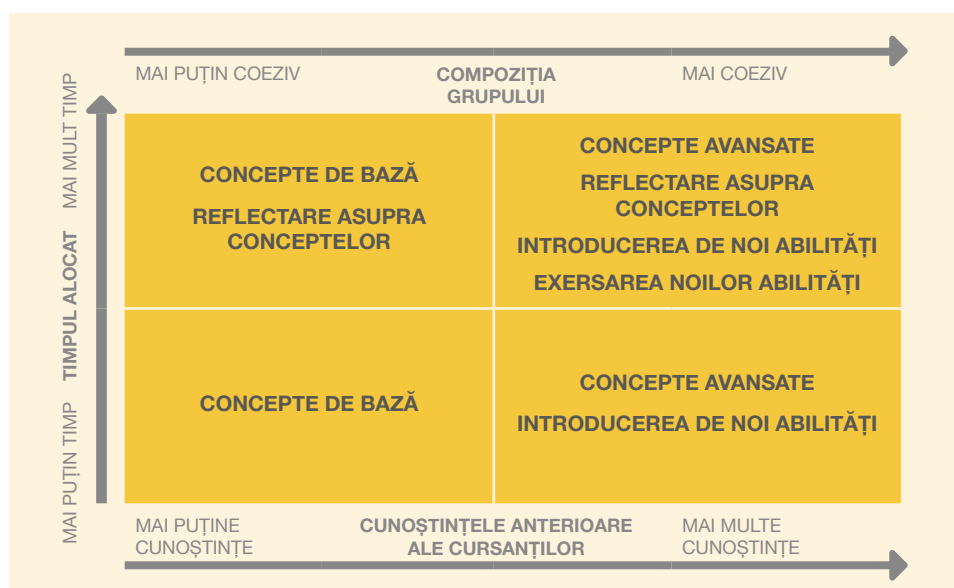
MAI PUȚIN COEZIV
COMPOZIȚIA GRUPULUI
MAI COEZIV

MAI MULT TIMP
TIMPUL ALOCAT
MAI PUȚIN TIMP

CONCEPTE DE BAZĂ
REFLECTARE ASUPRA CONCEPTELOR

CONCEPTE AVANSATE
REFLECTARE ASUPRA CONCEPTELOR
INTRODUCEREA DE NOI ABILITĂȚI
EXERSAREA NOILOR ABILITĂȚI

CONCEPTE DE BAZĂ

CONCEPTE AVANSATE
INTRODUCEREA DE NOI ABILITĂȚI

MAI PUȚINE CUNOȘTINȚE
CUNOȘTINȚELE ANTERIOARE ALE CURSANȚILOR
MAI MULTE CUNOȘTINȚE